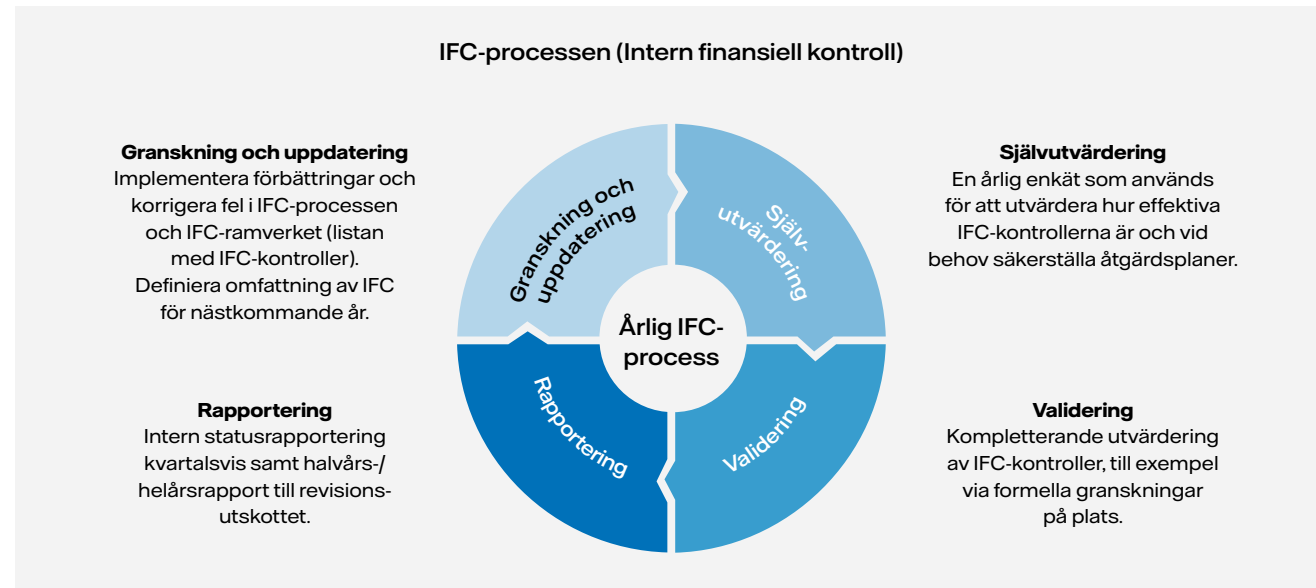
IFC-processen (Intern finansiell kontroll)

Granskning och uppdatering
Implementera förbättringar och korrigera fel i IFC-processen och IFC-ramverket (listan med IFC-kontroller). Definiera omfattning av IFC för nästkommande år.

Självutvärdering
En årlig enkät som används för att utvärdera hur effektiva IFC-kontrollerna är och vid behov säkerställa åtgärdsplaner.

Granskning och uppdatering

Själv-utvärdering

Årlig IFC-process

Rapportering

Validering

Rapportering
Intern statusrapportering kvartalsvis samt halvårs-/helårsrapport till revisionsutskottet.

Validering
Kompletterande utvärdering av IFC-kontroller, till exempel via formella granskningar på plats.